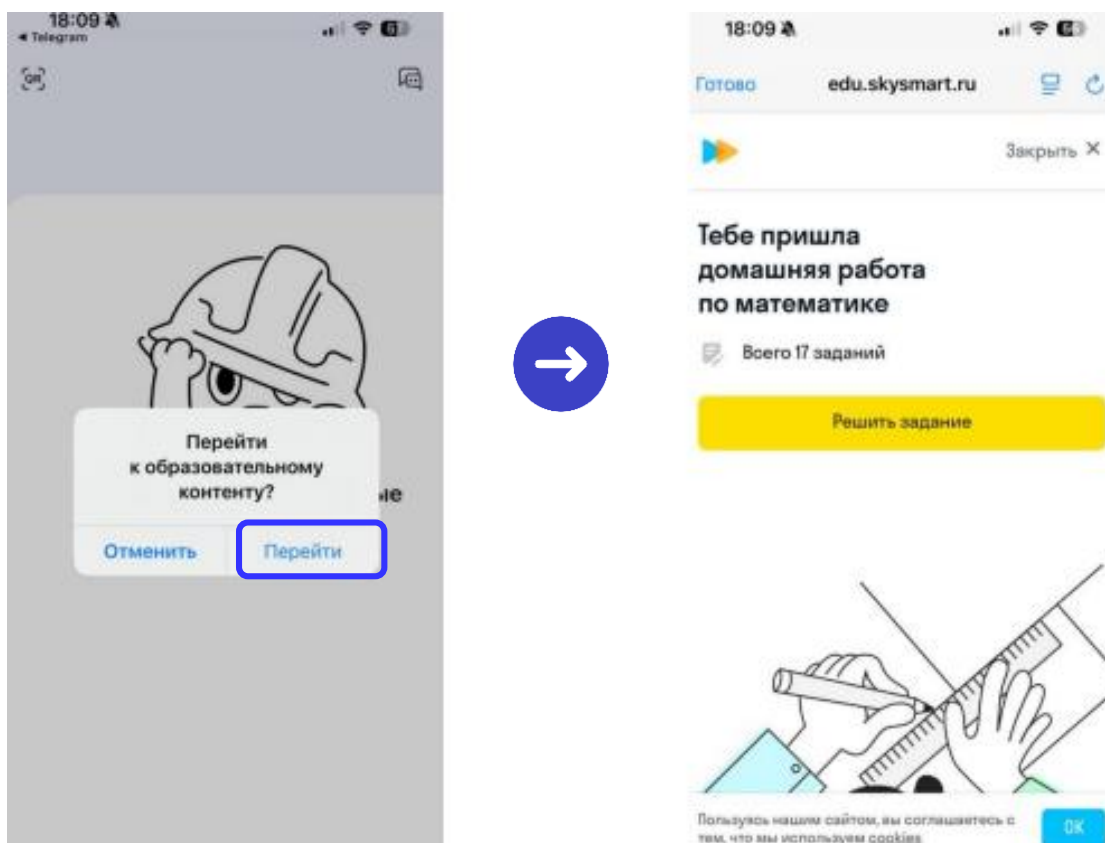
18:09
◂ Telegram

ые

Перейти к образовательному контенту?

Отменить
Перейти

18:09

Готово
edu.skysmart.ru

Закрыть ✕

Тебе пришла домашняя работа по математике

Всего 17 заданий

Решить задание

Пользуясь нашим сайтом, вы соглашаетесь с тем, что мы используем cookies

OK